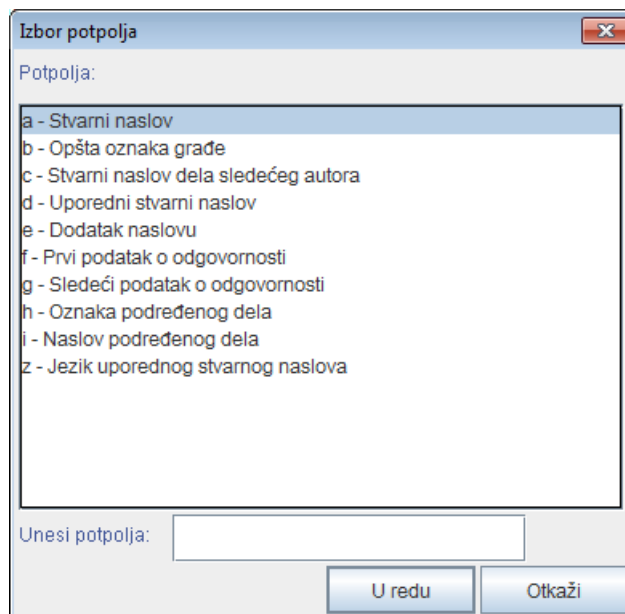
Izbor potpolja

Potpolja:

a - Stvarni naslov
b - Opšta oznaka građe
c - Stvarni naslov dela sledećeg autora
d - Uporedni stvarni naslov
e - Dodatak naslovu
f - Prvi podatak o odgovornosti
g - Sledeći podatak o odgovornosti
h - Oznaka podređenog dela
i - Naslov podređenog dela
z - Jezik uporednog stvarnog naslova

Unesi potpolja:

U redu
Otkaži